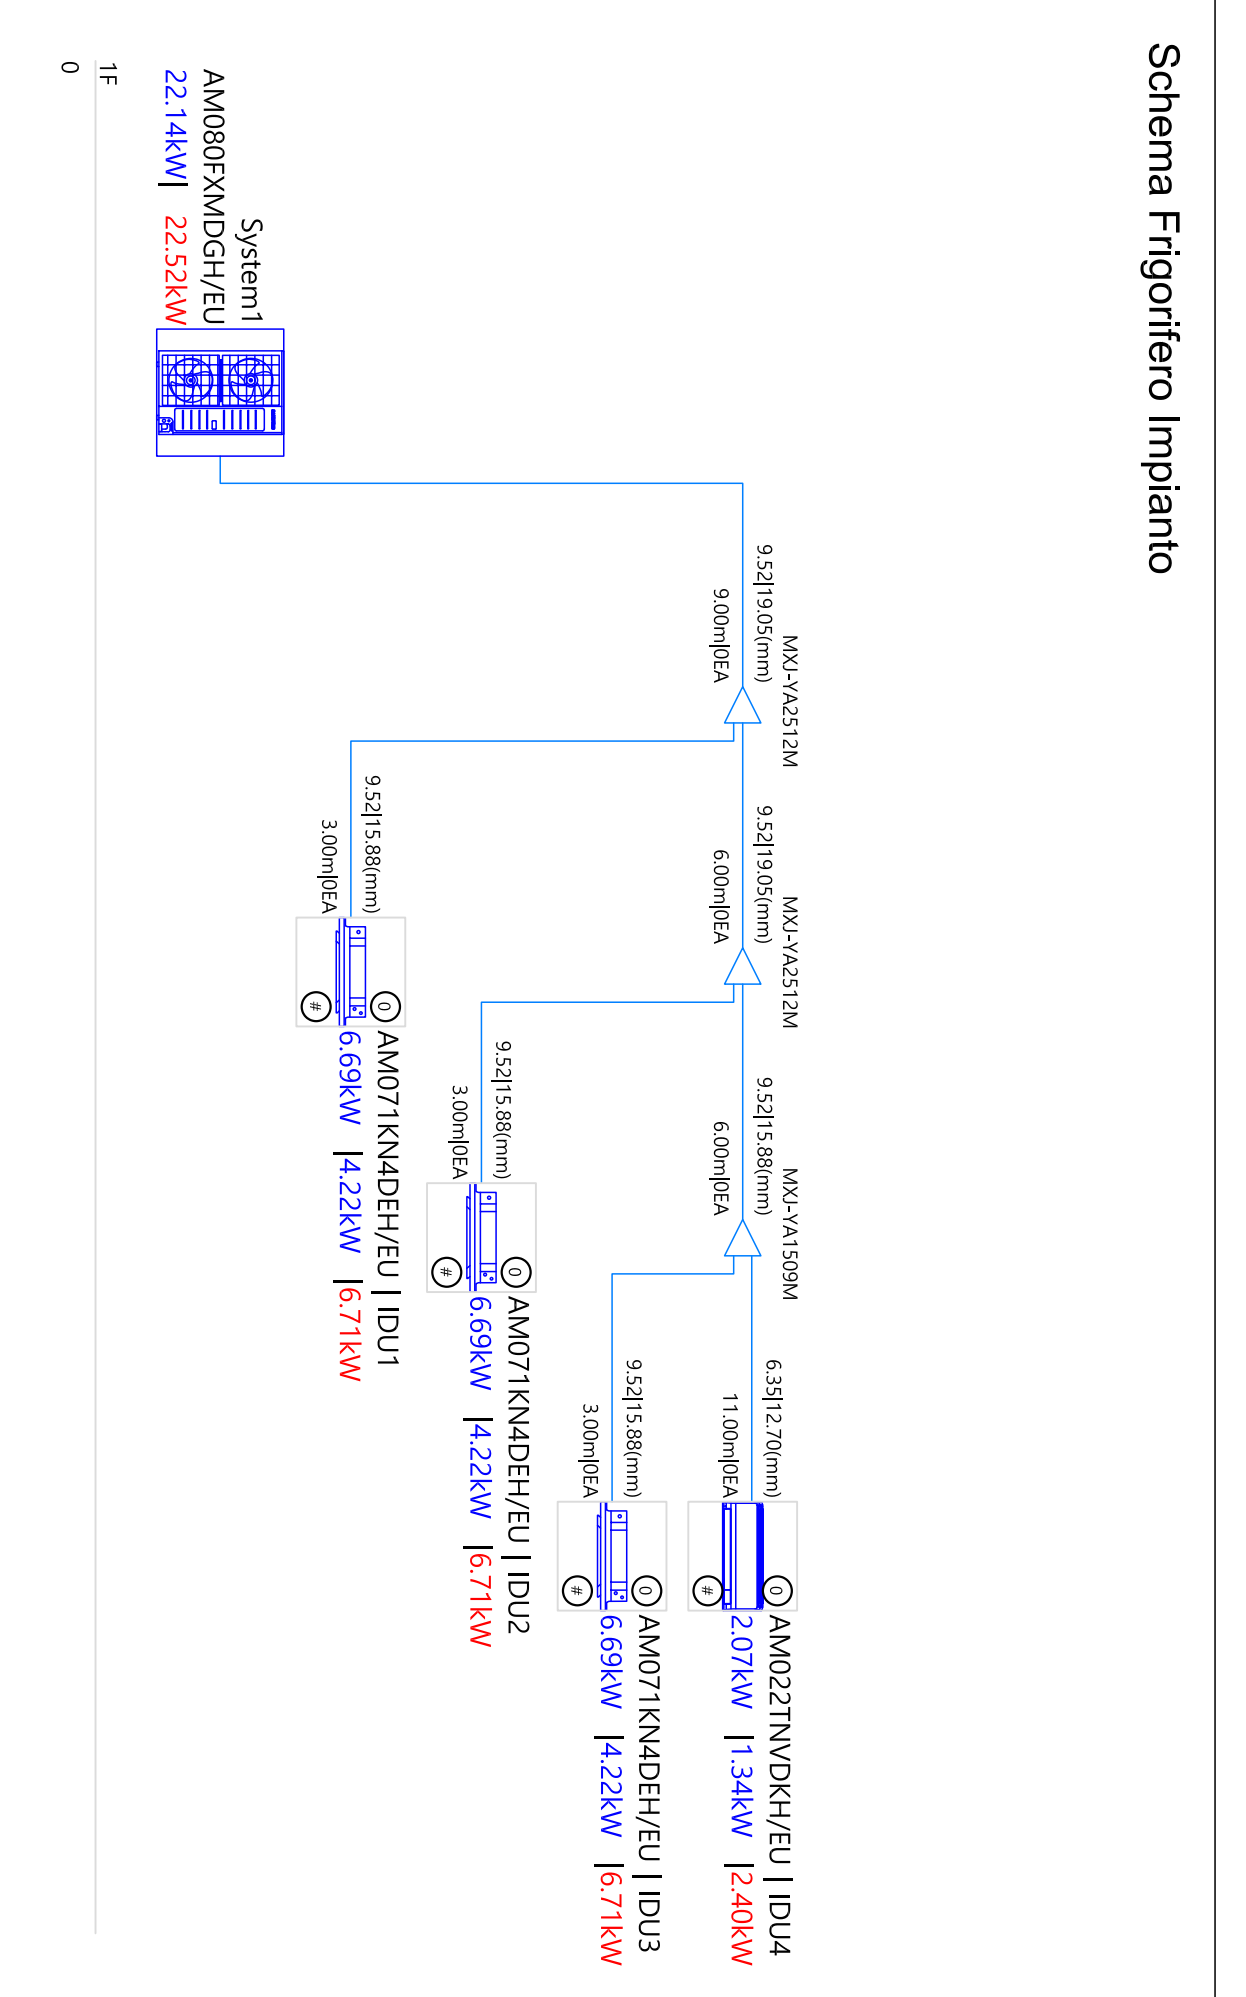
Schema Frigorifero Impianto

System1
AM080FXMDGH/EU
22.14kW| 22.52kW

9.52|19.05(mm)
9.00m|0EA
MXJ-YA2512M

9.52|19.05(mm)
6.00m|0EA
MXJ-YA2512M

9.52|15.88(mm)
6.00m|0EA
MXJ-YA1509M

9.52|15.88(mm)
3.00m|0EA
0
#
AM071KN4DEH/EU | IDU1
6.69kW |4.22kW |6.71kW

9.52|15.88(mm)
3.00m|0EA
0
#
AM071KN4DEH/EU | IDU2
6.69kW |4.22kW |6.71kW

9.52|15.88(mm)
3.00m|0EA
0
#
AM071KN4DEH/EU | IDU3
6.69kW |4.22kW |6.71kW

6.35|12.70(mm)
11.00m|0EA
0
#
AM022TNVDKH/EU | IDU4
2.07kW |1.34kW |2.40kW

1F
0